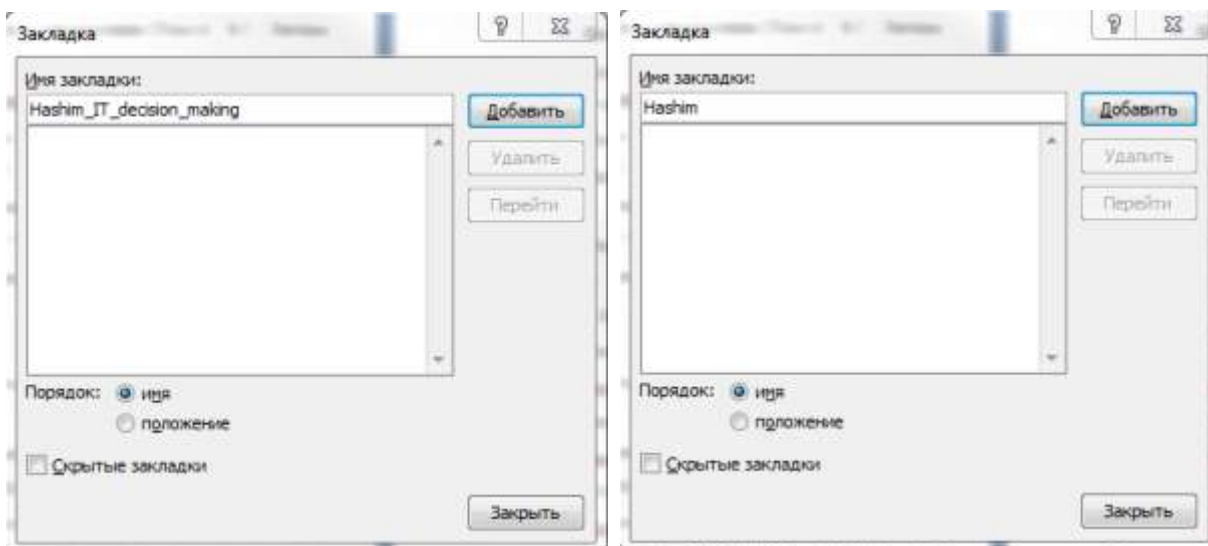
Закладка

? ⊠

Имя закладки:

Hashim_IT_decision_making

Добавить

Удалить

Перейти

Порядок: имя

положение

Скрытые закладки

Закрыть

Закладка

? ⊠

Имя закладки:

Hashim

Добавить

Удалить

Перейти

Порядок: имя

положение

Скрытые закладки

Закрыть